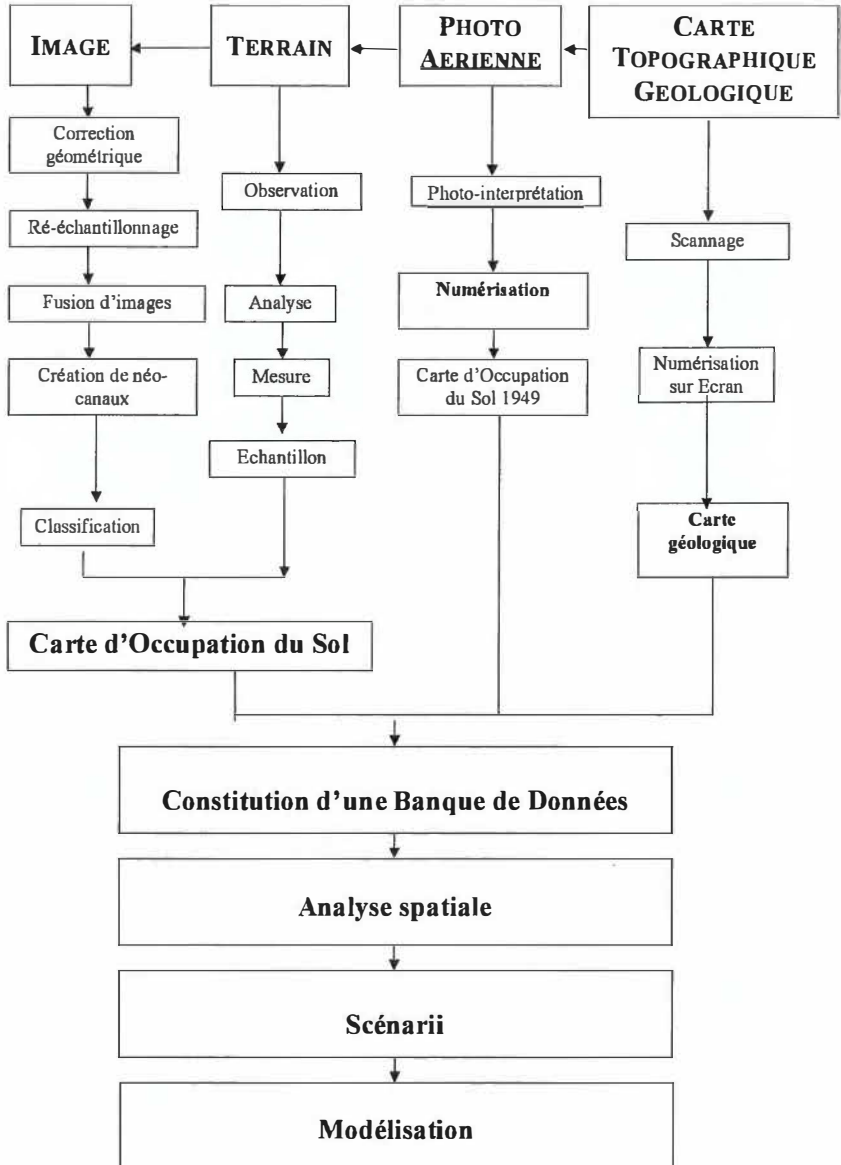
IMAGE

TERRAIN

PHOTO AERIENNE

CARTE TOPOGRAPHIQUE GEOLOGIQUE

Correction géométrique

Ré-échantillonnage

Fusion d'images

Création de néo-canaux

Classification

Observation

Analyse

Mesure

Echantillon

Photo-interprétation

Numérisation

Carte d'Occupation du Sol 1949

Scannage

Numérisation sur Ecran

Carte géologique

Carte d'Occupation du Sol

Constitution d'une Banque de Données

Analyse spatiale

Scénarii

Modélisation